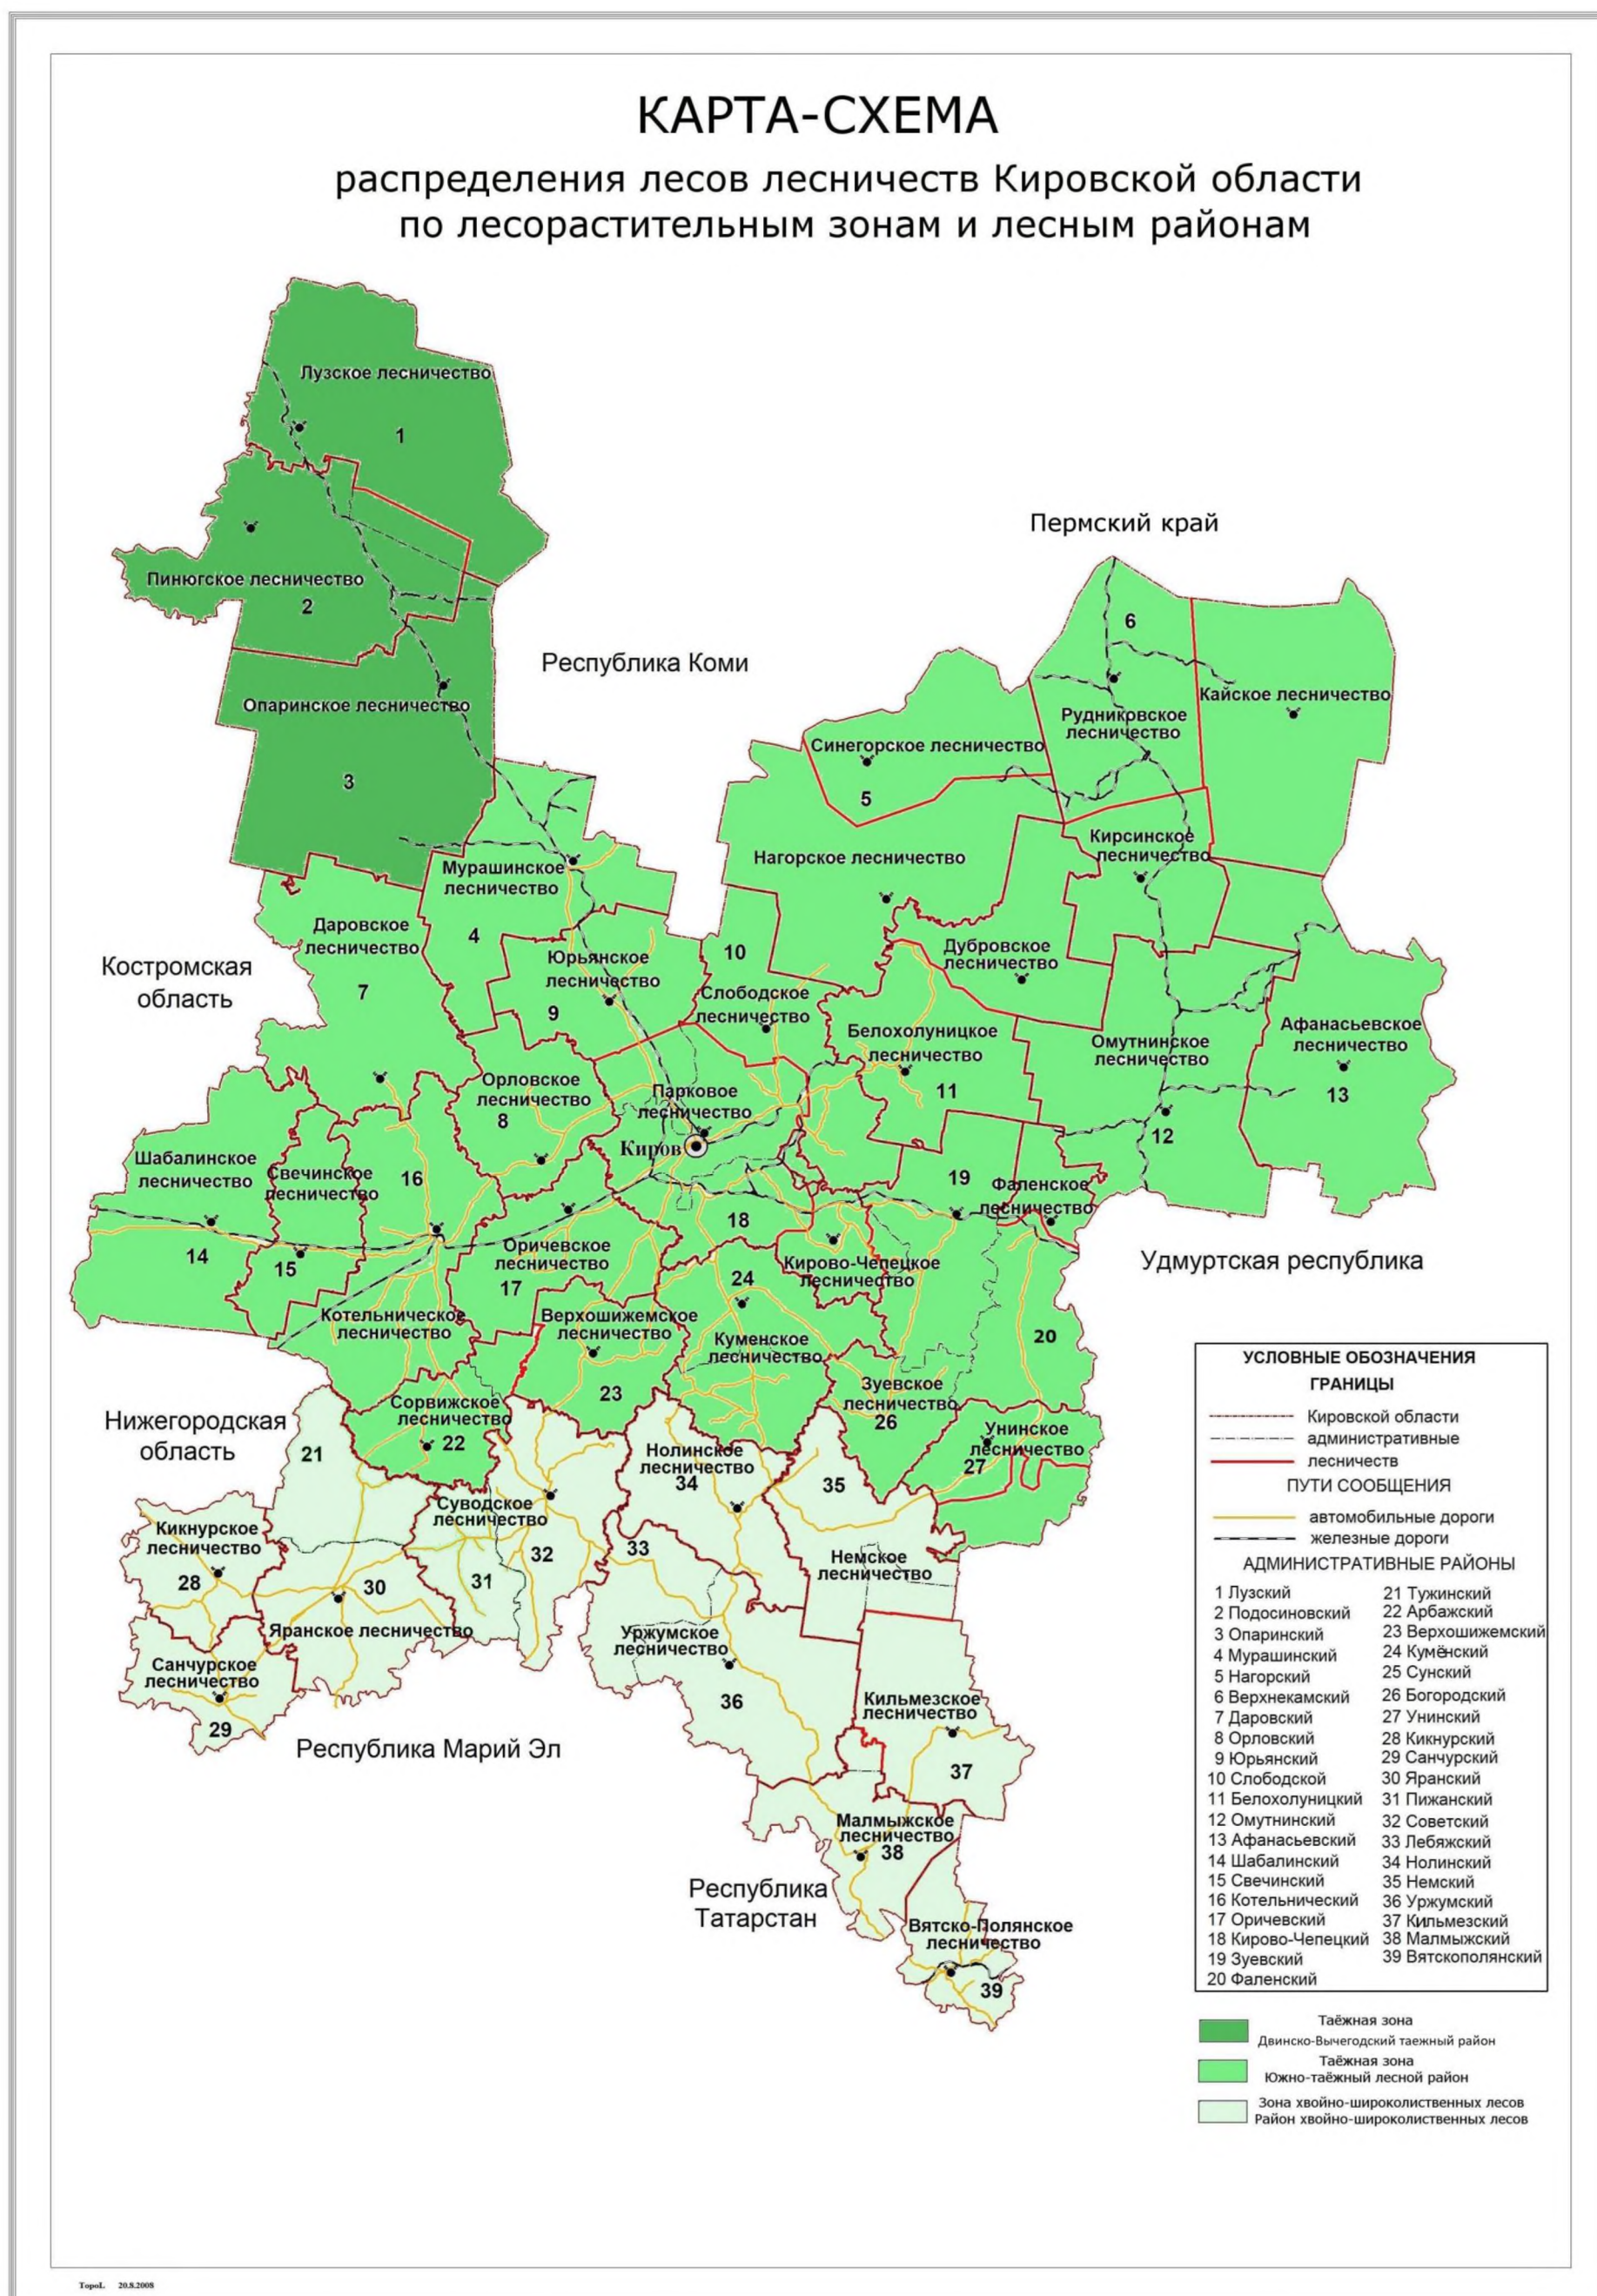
КАРТА-СХЕМА

распределения лесов лесничеств Кировской области по лесорастительным зонам и лесным районам

Лузское лесничество
1
Пинюгское лесничество
2
Опаринское лесничество
3
Республика Коми
Пермский край
6
Рудникрвское лесничество
Кайское лесничество
Синегорское лесничество
5
Кирсинское лесничество
Мурашинское лесничество
Нагорское лесничество
4
Даровское лесничество
10
Дубровское лесничество
Юрьянское лесничество
Костромская область
7
9
Слободское лесничество
Белохолуницкое лесничество
Омутнинское лесничество
Афанасьевское лесничество
Орловское лесничество
Парковое лесничество
11
13
8
12
Киров
Шабалинское лесничество
Свечинское лесничество
16
19
Фаленское лесничество
18
14
15
Оричевское лесничество
Кирово-Чепецкое лесничество
24
Удмуртская республика
17
Котельническое лесничество
Верхошижемское лесничество
Куменское лесничество
20
23
Зуевское лесничество
Сорвижское лесничество
26
Нижегородская область
22
Унинское лесничество
21
Нолинское лесничество
27
34
35
Суводское лесничество
Кикнурское лесничество
32
33
Немское лесничество
28
30
31
Яранское лесничество
Уржумское лесничество
Санчурское лесничество
36
Кильмезское лесничество
29
Республика Марий Эл
37
Малмыжское лесничество
38
Республика Татарстан
Вятско-Полянское лесничество
39

УСЛОВНЫЕ ОБОЗНАЧЕНИЯ
ГРАНИЦЫ
Кировской области
административные
лесничеств
ПУТИ СООБЩЕНИЯ
автомобильные дороги
железные дороги
АДМИНИСТРАТИВНЫЕ РАЙОНЫ
1 Лузский
2 Подосиновский
3 Опаринский
4 Мурашинский
5 Нагорский
6 Верхнекамский
7 Даровский
8 Орловский
9 Юрьянский
10 Слободской
11 Белохолуницкий
12 Омутнинский
13 Афанасьевский
14 Шабалинский
15 Свечинский
16 Котельнический
17 Оричевский
18 Кирово-Чепецкий
19 Зуевский
20 Фаленский
21 Тужинский
22 Арбажский
23 Верхошижемский
24 Кумёнский
25 Сунский
26 Богородский
27 Унинский
28 Кикнурский
29 Санчурский
30 Яранский
31 Пижанский
32 Советский
33 Лебяжский
34 Нолинский
35 Немский
36 Уржумский
37 Кильмезский
38 Малмыжский
39 Вятскополянский

Таёжная зона
Двинско-Вычегодский таежный район
Таёжная зона
Южно-таёжный лесной район
Зона хвойно-широколиственных лесов
Район хвойно-широколиственных лесов

TopoL 20.8.2008